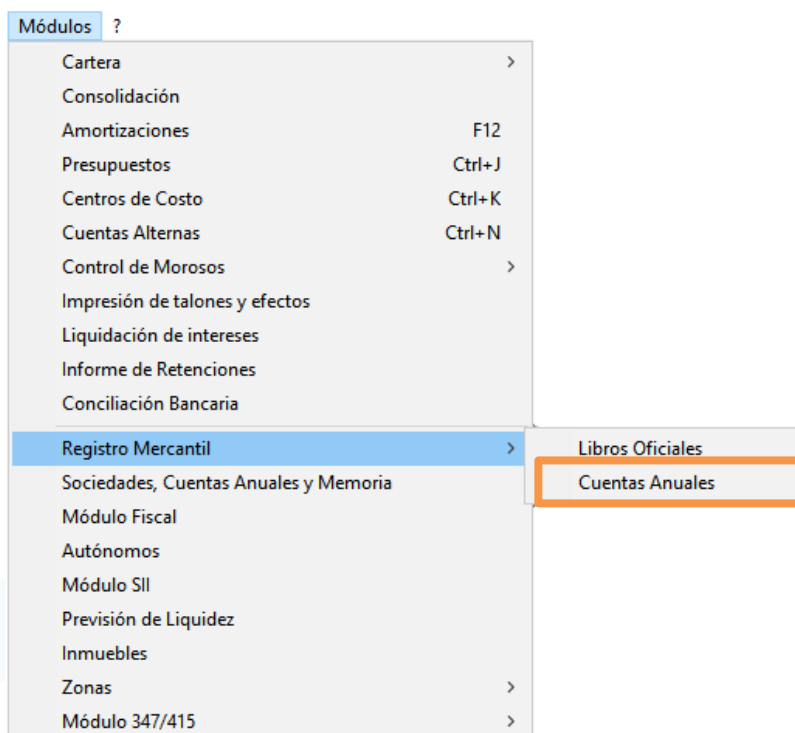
Módulos ?

Cartera >
Consolidación
Amortizaciones F12
Presupuestos Ctrl+J
Centros de Costo Ctrl+K
Cuentas Alternas Ctrl+N
Control de Morosos >
Impresión de talones y efectos
Liquidación de intereses
Informe de Retenciones
Conciliación Bancaria
Registro Mercantil >
Sociedades, Cuentas Anuales y Memoria
Módulo Fiscal
Autónomos
Módulo SII
Previsión de Liquidez
Inmuebles
Zonas >
Módulo 347/415 >

Libros Oficiales
Cuentas Anuales